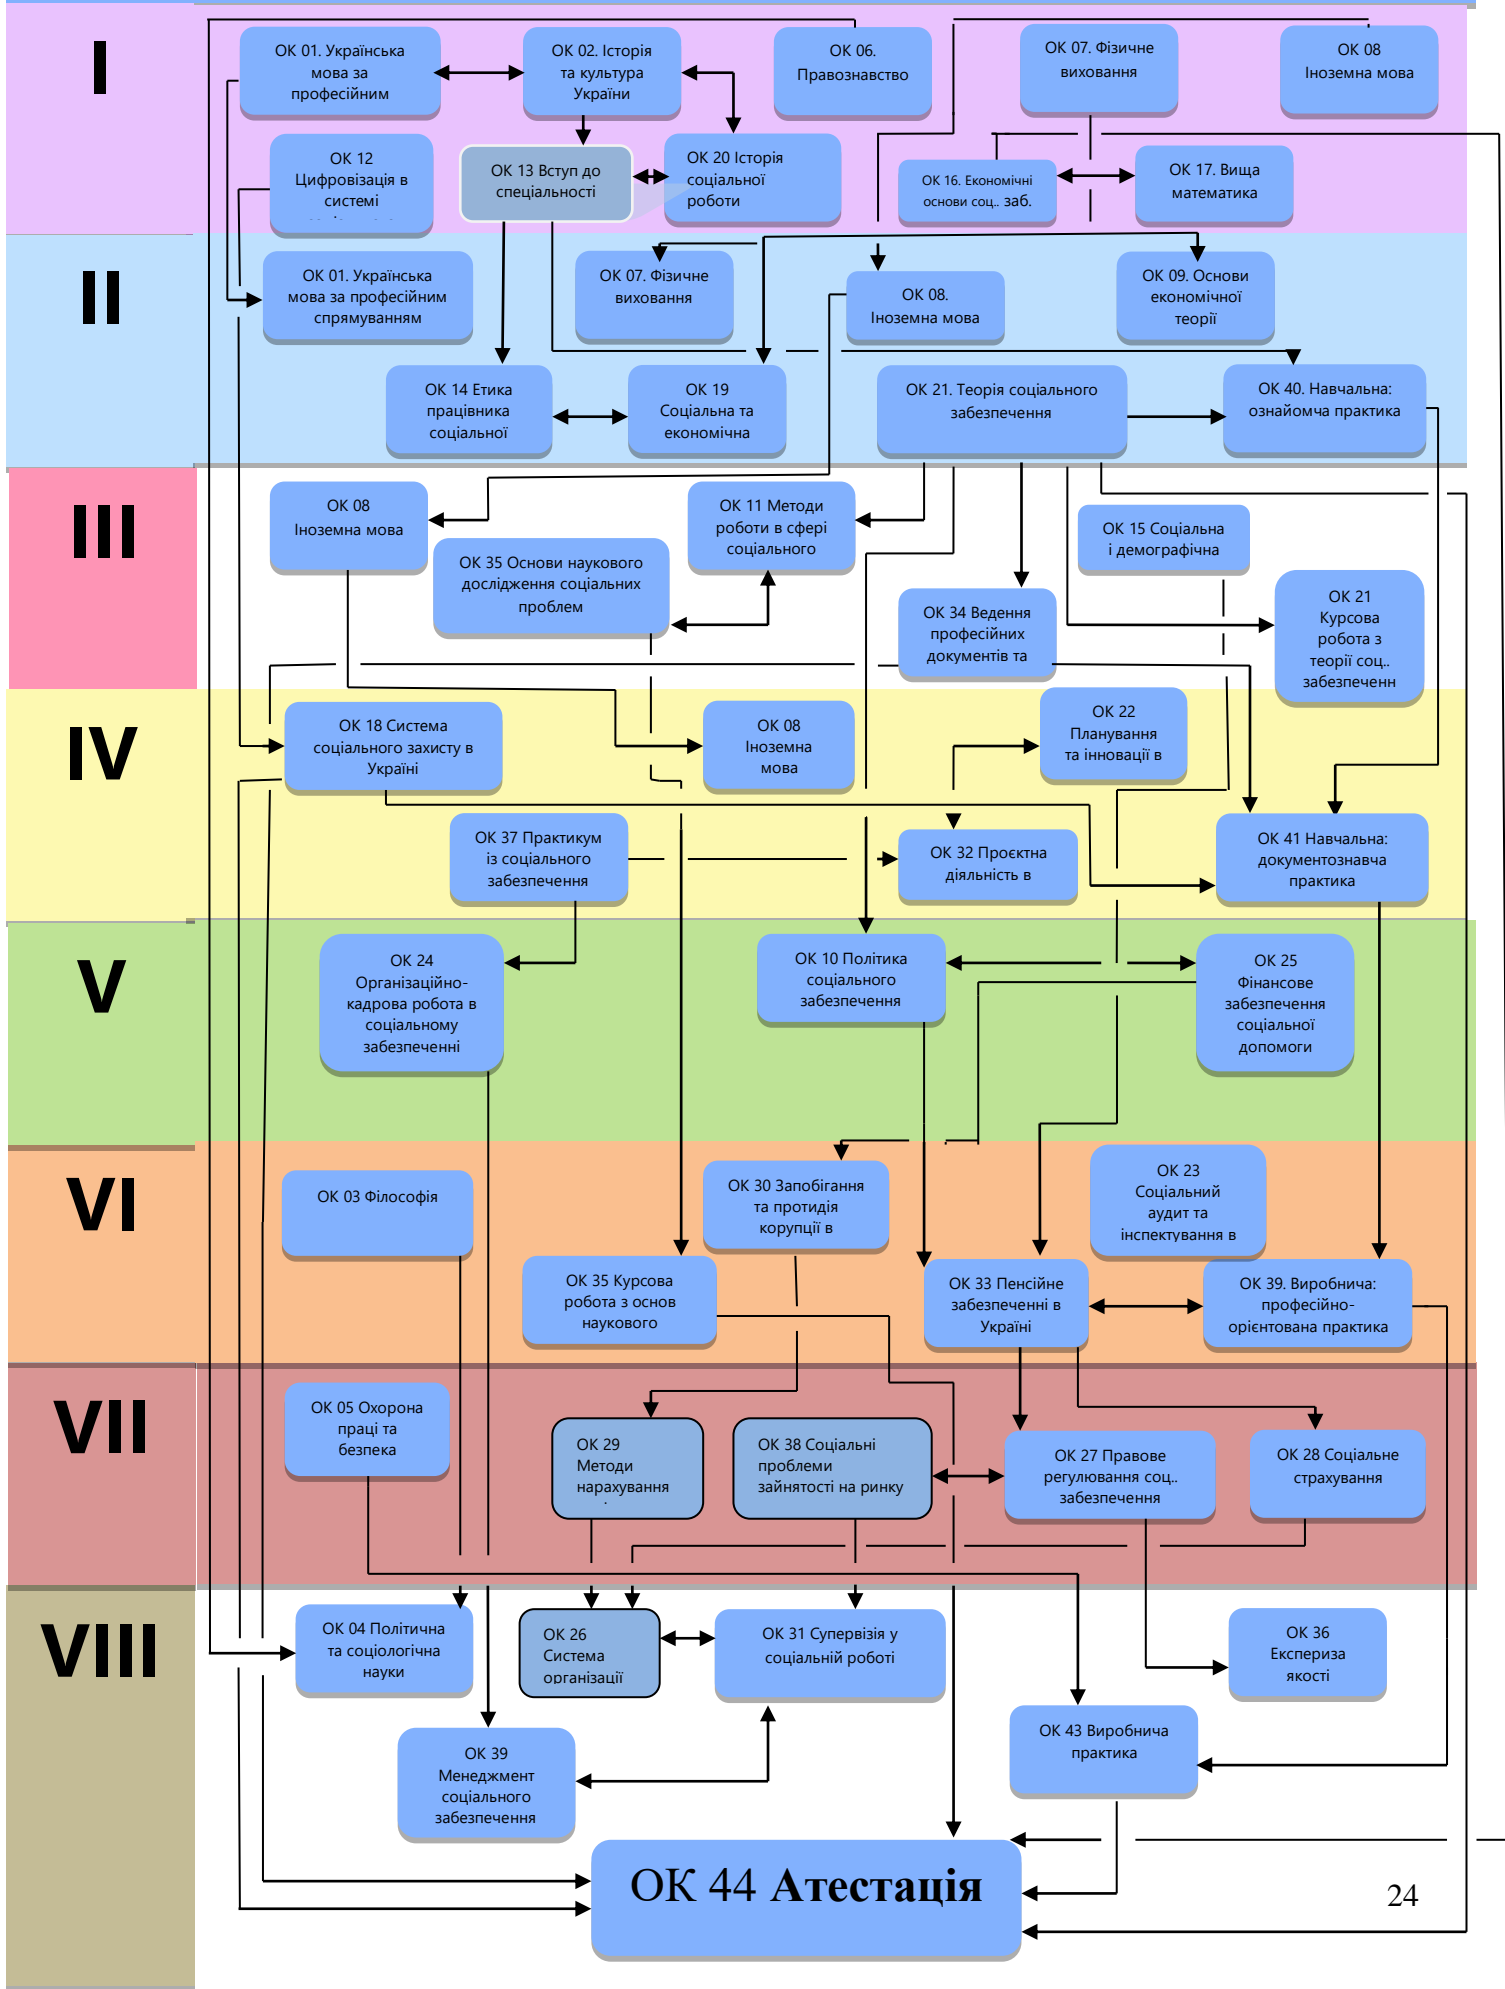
I

ОК 01. Українська мова за професійним

ОК 02. Історія та культура України

ОК 06. Правознавство

ОК 07. Фізичне виховання

ОК 08 Іноземна мова

ОК 12 Цифровізація в системі

ОК 13 Вступ до спеціальності

ОК 20 Історія соціальної роботи

ОК 16. Економічні основи соц.. заб.

ОК 17. Вища математика

II

ОК 01. Українська мова за професійним спрямуванням

ОК 07. Фізичне виховання

ОК 08. Іноземна мова

ОК 09. Основи економічної теорії

ОК 14 Етика працівника соціальної

ОК 19 Соціальна та економічна

ОК 21. Теорія соціального забезпечення

ОК 40. Навчальна: ознайомча практика

III

ОК 08 Іноземна мова

ОК 11 Методи роботи в сфері соціального

ОК 15 Соціальна і демографічна

ОК 35 Основи наукового дослідження соціальних проблем

ОК 34 Ведення професійних документів та

ОК 21 Курсова робота з теорії соц.. забезпеченн

IV

ОК 18 Система соціального захисту в Україні

ОК 08 Іноземна мова

ОК 22 Планування та інновації в

ОК 37 Практикум із соціального забезпечення

ОК 32 Проєктна діяльність в

ОК 41 Навчальна: документознавча практика

V

ОК 24 Організаційно-кадрова робота в соціальному забезпеченні

ОК 10 Політика соціального забезпечення

ОК 25 Фінансове забезпечення соціальної допомоги

VI

ОК 03 Філософія

ОК 30 Запобігання та протидія корупції в

ОК 23 Соціальний аудит та інспектування в

ОК 35 Курсова робота з основ наукового

ОК 33 Пенсійне забезпеченні в Україні

ОК 39. Виробнича: професійно-орієнтована практика

VII

ОК 05 Охорона праці та безпека

ОК 29 Методи нарахування

ОК 38 Соціальні проблеми зайнятості на ринку

ОК 27 Правове регулювання соц.. забезпечення

ОК 28 Соціальне страхування

VIII

ОК 04 Політична та соціологічна науки

ОК 26 Система організації

ОК 31 Супервізія у соціальній роботі

ОК 36 Експериза якості

ОК 39 Менеджмент соціального забезпечення

ОК 43 Виробнича практика

ОК 44 Атестація

24